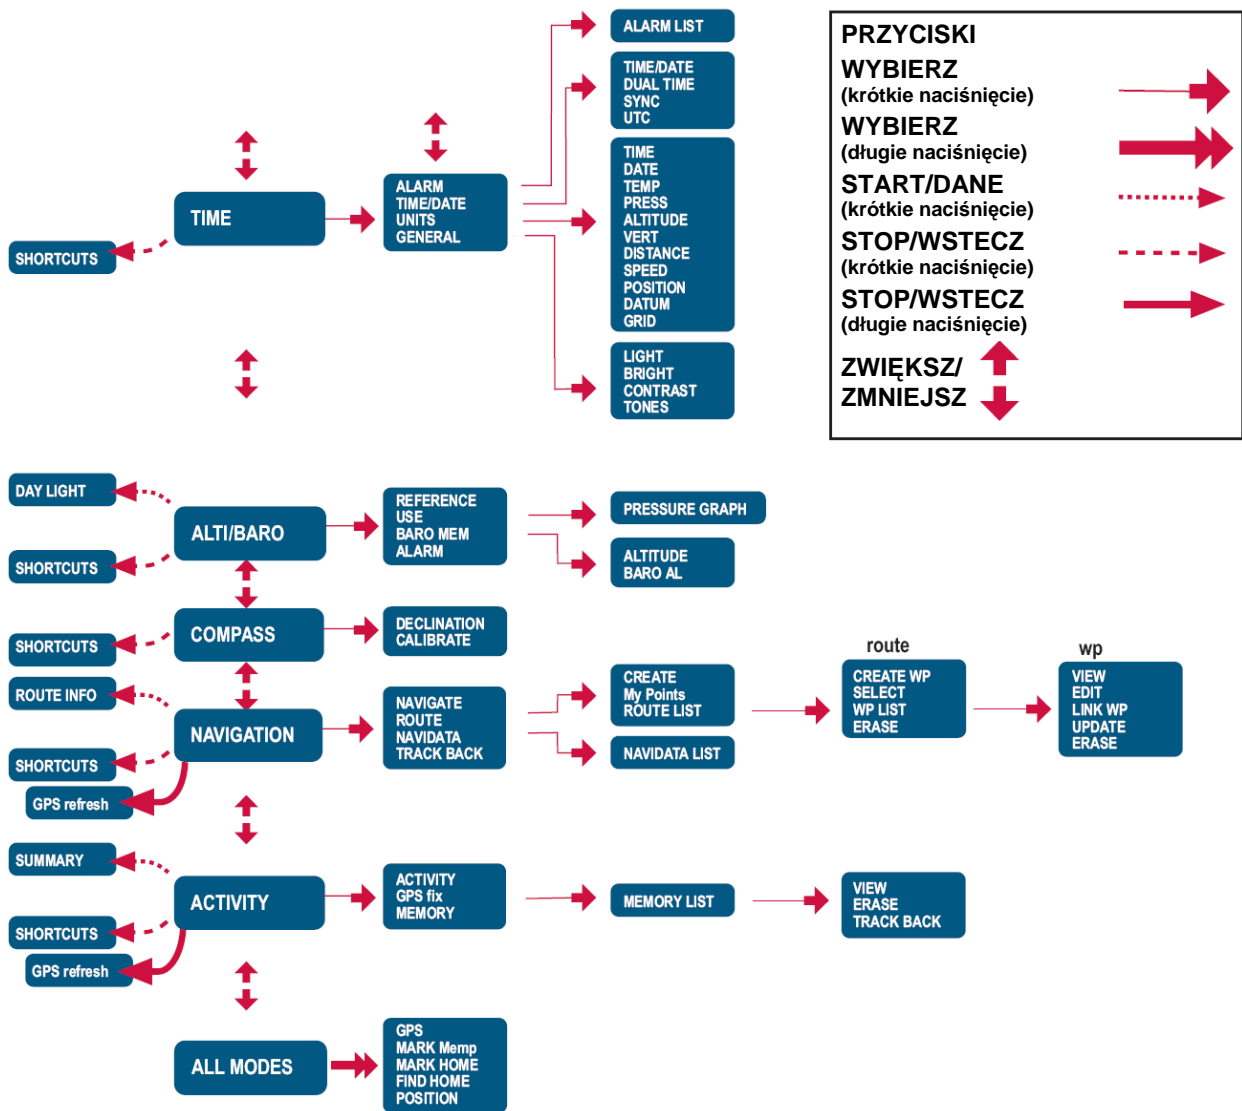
PRZYCISKI
WYBIERZ
(krótkie naciśnięcie)
WYBIERZ
(długie naciśnięcie)
START/DANE
(krótkie naciśnięcie)
STOP/WSTECZ
(krótkie naciśnięcie)
STOP/WSTECZ
(długie naciśnięcie)
ZWIĘKSZ/
ZMNIEJSZ

TIME
SHORTCUTS
ALARM
TIME/DATE
UNITS
GENERAL
ALARM LIST
TIME/DATE
DUAL TIME
SYNC
UTC
TIME
DATE
TEMP
PRESS
ALTITUDE
VERT
DISTANCE
SPEED
POSITION
DATUM
GRID
LIGHT
BRIGHT
CONTRAST
TONES

DAY LIGHT
ALTI/BARO
SHORTCUTS
REFERENCE
USE
BARO MEM
ALARM
PRESSURE GRAPH
ALTITUDE
BARO AL

SHORTCUTS
COMPASS
DECLINATION
CALIBRATE

ROUTE INFO
NAVIGATION
SHORTCUTS
GPS refresh
NAVIGATE
ROUTE
NAVIDATA
TRACK BACK
CREATE
My Points
ROUTE LIST
NAVIDATA LIST
route
CREATE WP
SELECT
WP LIST
ERASE
wp
VIEW
EDIT
LINK WP
UPDATE
ERASE

SUMMARY
ACTIVITY
SHORTCUTS
GPS refresh
ACTIVITY
GPS fix
MEMORY
MEMORY LIST
VIEW
ERASE
TRACK BACK

ALL MODES
GPS
MARK Memp
MARK HOME
FIND HOME
POSITION